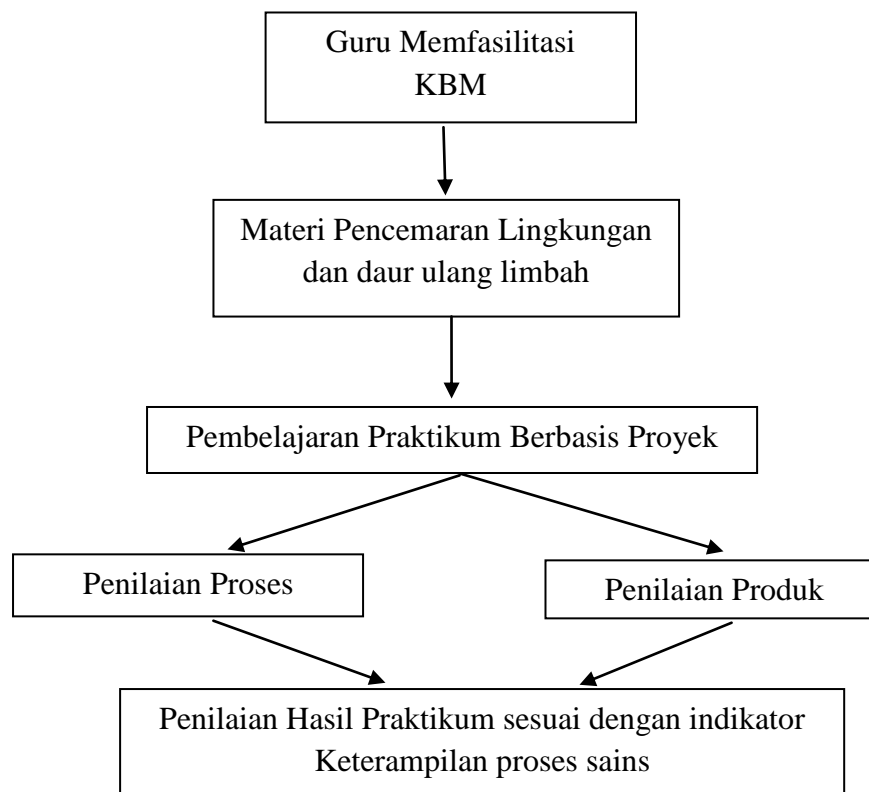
Guru Memfasilitasi KBM

Materi Pencemaran Lingkungan dan daur ulang limbah

Pembelajaran Praktikum Berbasis Proyek

Penilaian Proses

Penilaian Produk

Penilaian Hasil Praktikum sesuai dengan indikator Keterampilan proses sains